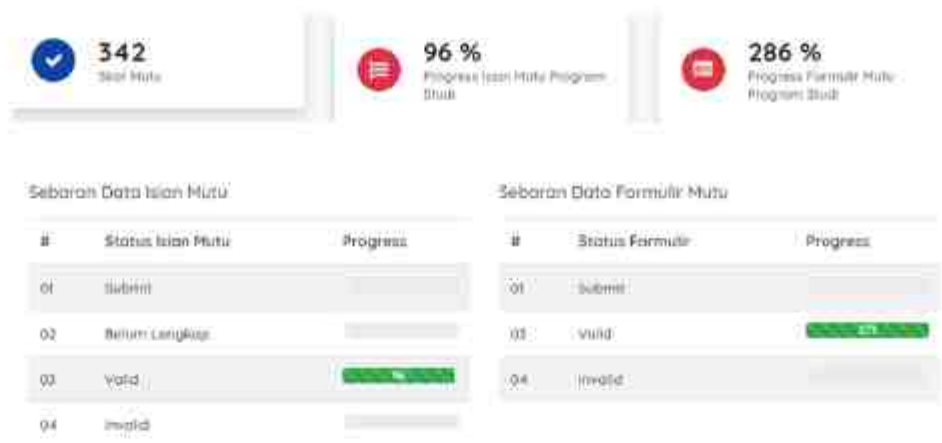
342
Skor Mutu

96 %
Progress Isian Mutu Program Studi

286 %
Progress Formulir Mutu Program Studi

Sebaran Data Isian Mutu

| # | Status Isian Mutu | Progress |
|---|---|---|
| 01 | Submit | |
| 02 | Belum Lengkap | |
| 03 | Valid | % |
| 04 | Invalid | |

Sebaran Data Formulir Mutu

| # | Status Formulir | Progress |
|---|---|---|
| 01 | Submit | |
| 03 | Valid | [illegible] |
| 04 | Invalid | |